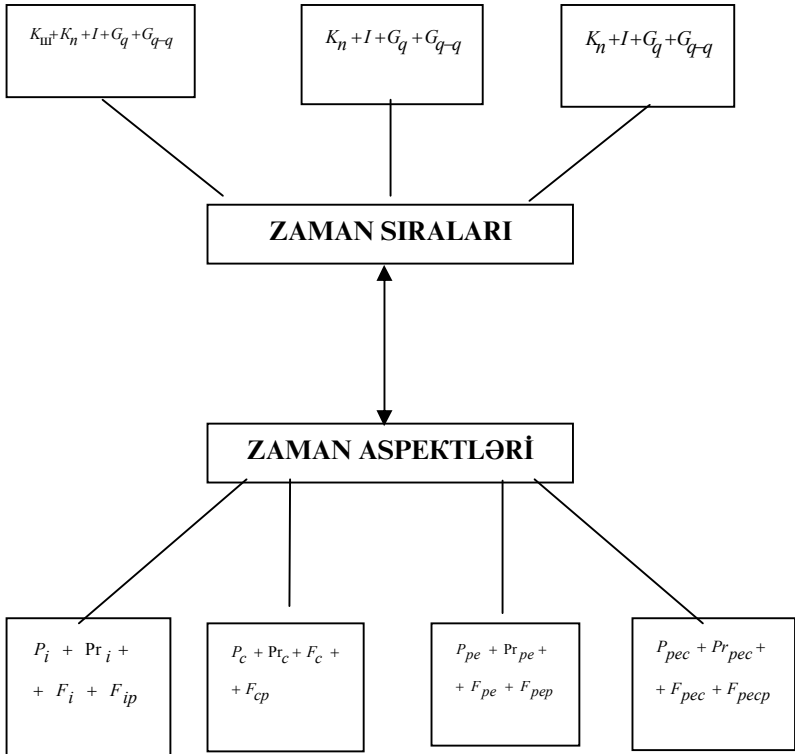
$K_{ш}+K_n+I+G_q+G_{q-q}$

$K_n+I+G_q+G_{q-q}$

$K_n+I+G_q+G_{q-q}$

ZAMAN SIRALARI

ZAMAN ASPEKTLƏRİ

$P_i + \Pr_i + + F_i + F_{ip}$

$P_c + \Pr_c + F_c + + F_{cp}$

$P_{pe} + \Pr_{pe} + + F_{pe} + F_{pep}$

$P_{pec} + Pr_{pec} + + F_{pec} + F_{pecp}$